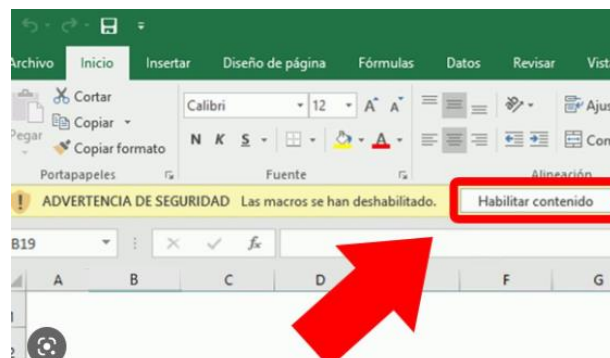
rchivo Inicio Insertar Diseño de página Fórmulas Datos Revisar Vista

Cortar
Copiar
Pegar
Copiar formato
Portapapeles

Calibri 12 A A
N K S
Fuente

Ajus
Con
Alineación

ADVERTENCIA DE SEGURIDAD Las macros se han deshabilitado. Habilitar contenido

B19 fx

A B C D F G